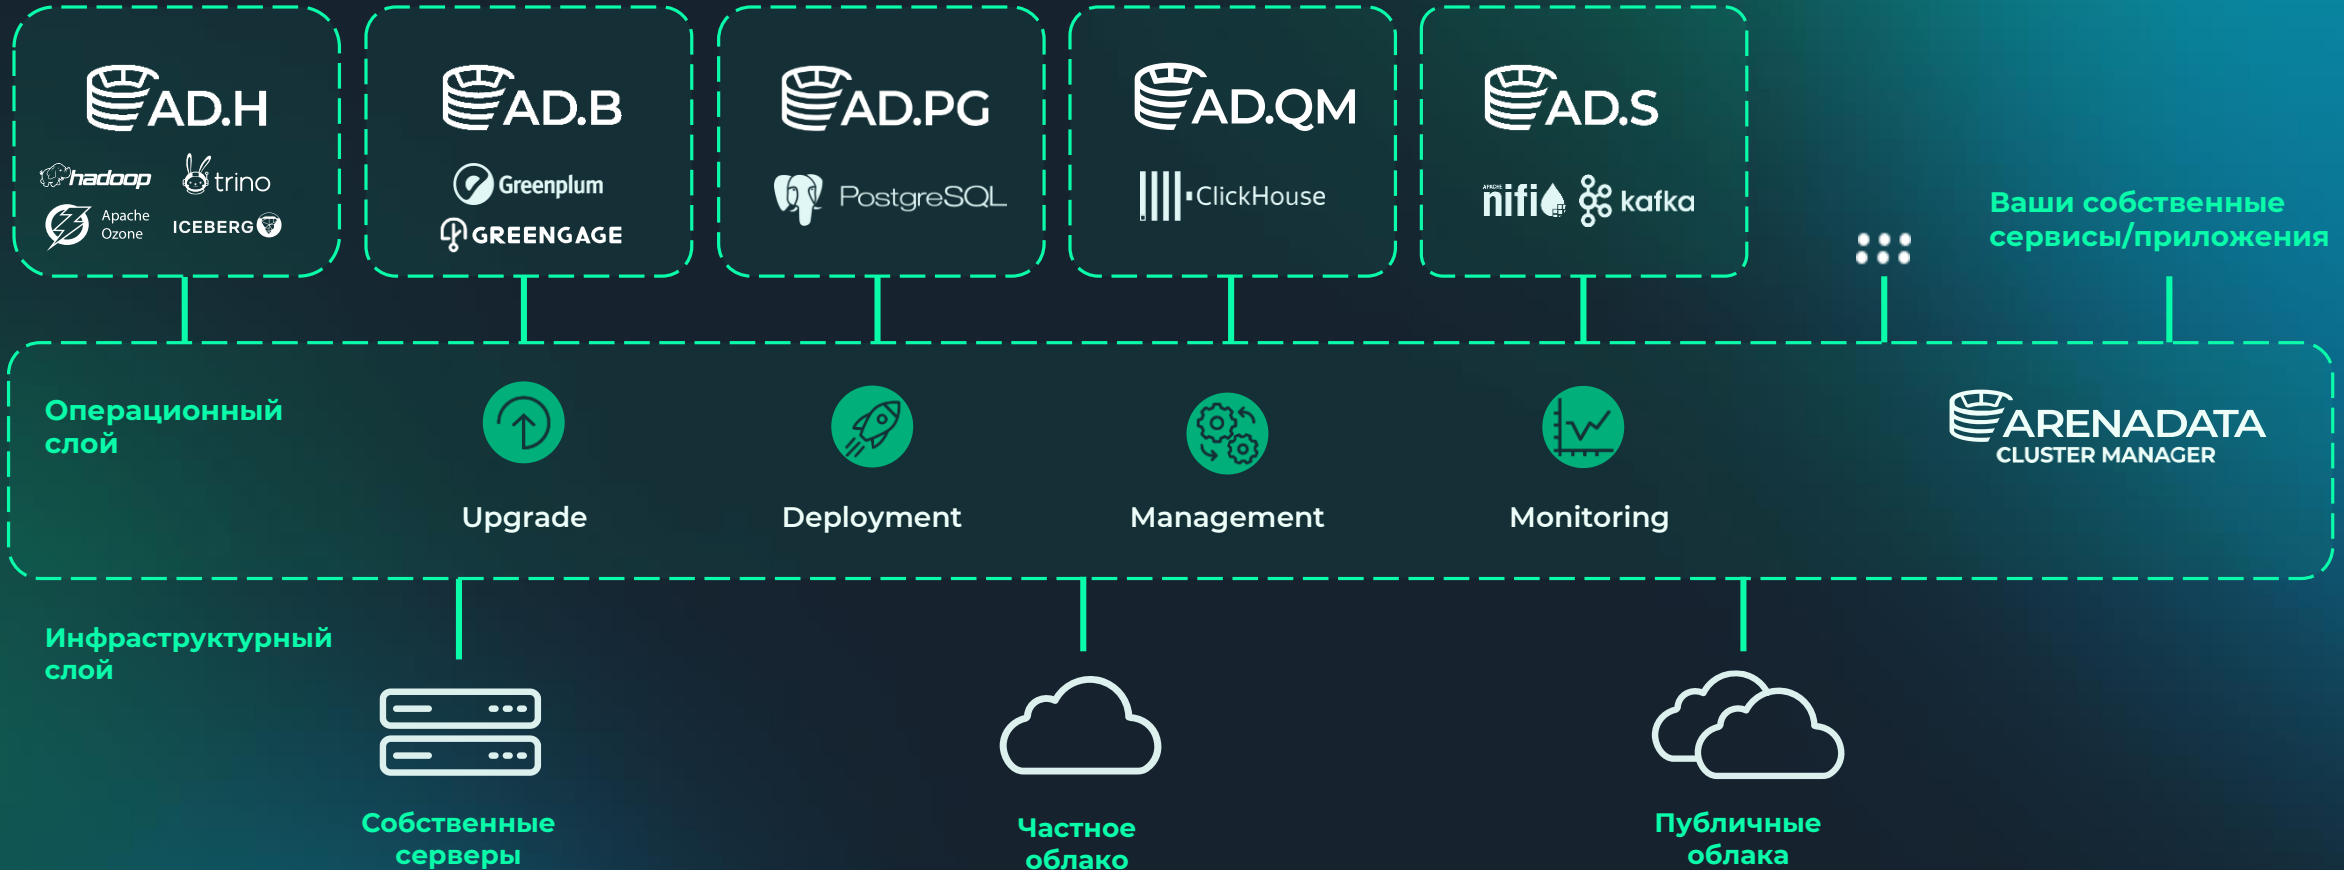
AD.H
hadoop trino
Apache Ozone ICEBERG

AD.B
Greenplum
GREENGAGE

AD.PG
PostgreSQL

AD.QM
ClickHouse

AD.S
APACHE nifi kafka

Ваши собственные сервисы/приложения

Операционный слой

Upgrade

Deployment

Management

Monitoring

ARENADATA
CLUSTER MANAGER

Инфраструктурный слой

Собственные серверы

Частное облако

Публичные облака